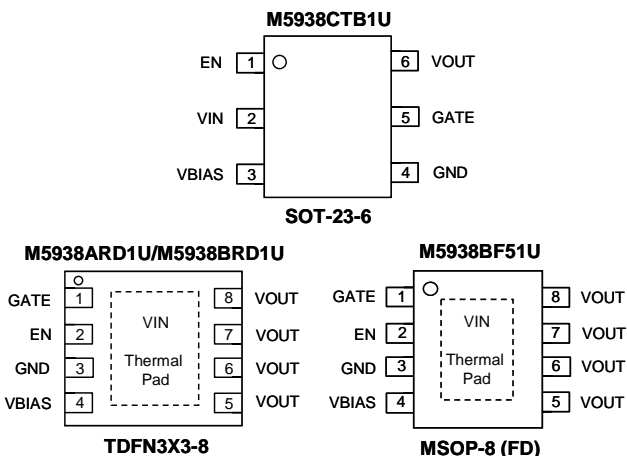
M5938CTB1U

EN 1
VIN 2
VBIAS 3
6 VOUT
5 GATE
4 GND

SOT-23-6

M5938ARD1U/M5938BRD1U

GATE 1
EN 2
GND 3
VBIAS 4
VIN
Thermal Pad
8 VOUT
7 VOUT
6 VOUT
5 VOUT

TDFN3X3-8

M5938BF51U

GATE 1
EN 2
GND 3
VBIAS 4
VIN
Thermal Pad
8 VOUT
7 VOUT
6 VOUT
5 VOUT

MSOP-8 (FD)